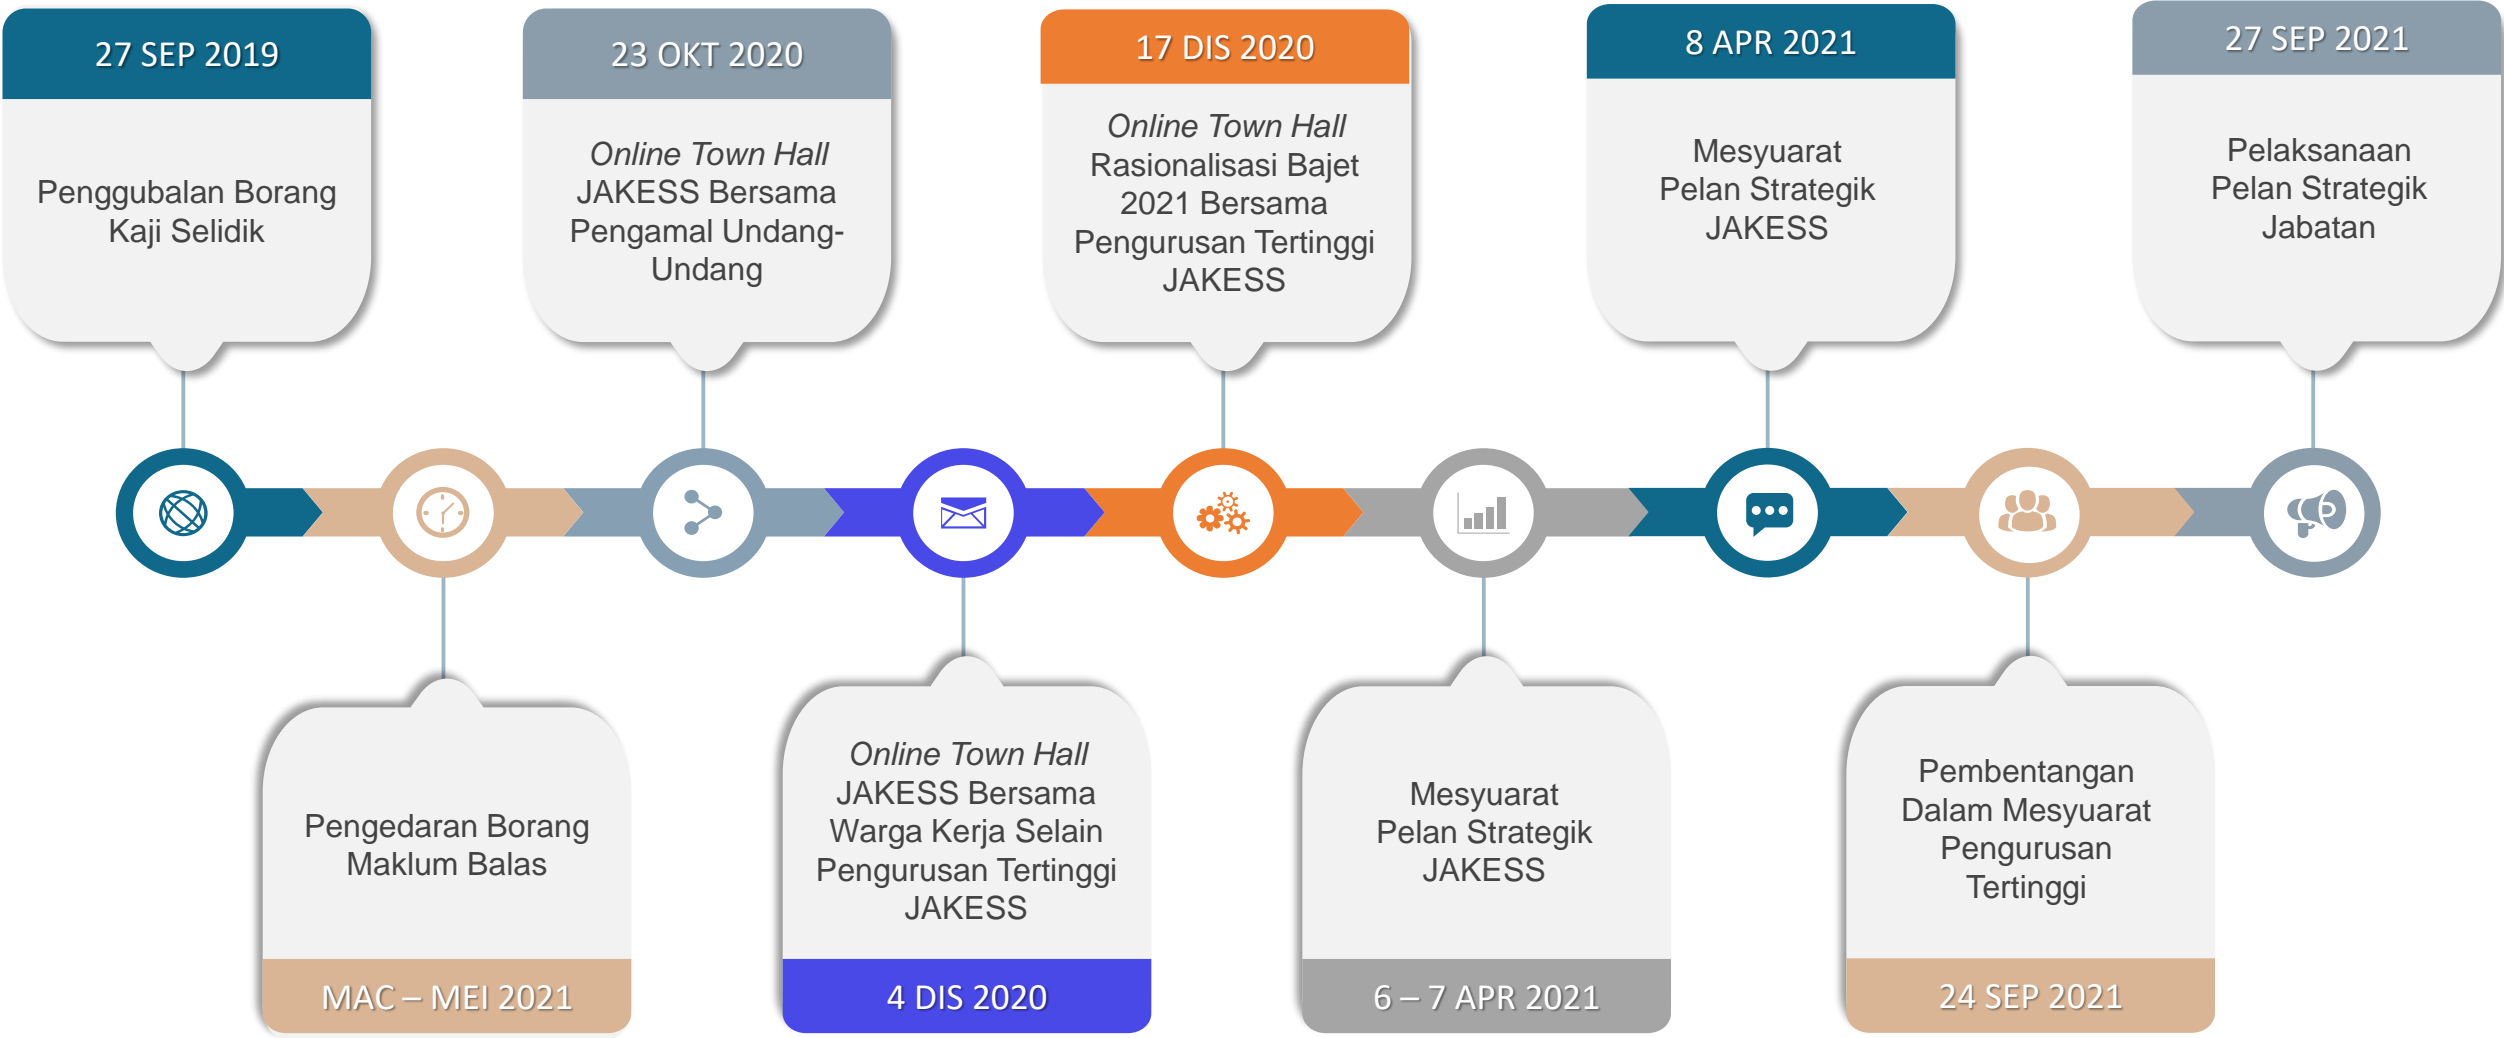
27 SEP 2019

Penggubalan Borang Kaji Selidik

23 OKT 2020

*Online Town Hall* JAKESS Bersama Pengamal Undang-Undang

17 DIS 2020

*Online Town Hall* Rasionalisasi Bajet 2021 Bersama Pengurusan Tertinggi JAKESS

8 APR 2021

Mesyuarat Pelan Strategik JAKESS

27 SEP 2021

Pelaksanaan Pelan Strategik Jabatan

Pengedaran Borang Maklum Balas

MAC – MEI 2021

*Online Town Hall* JAKESS Bersama Warga Kerja Selain Pengurusan Tertinggi JAKESS

4 DIS 2020

Mesyuarat Pelan Strategik JAKESS

6 – 7 APR 2021

Pembentangan Dalam Mesyuarat Pengurusan Tertinggi

24 SEP 2021